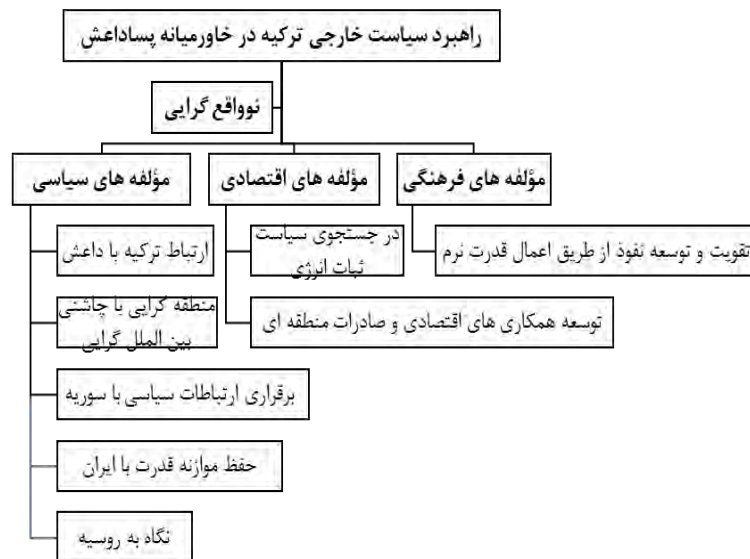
راهبرد سیاست خارجی ترکیه در خاورمیانه پساداعش

نوواقع گرایی

مؤلفه های فرهنگی

مؤلفه های اقتصادی

مؤلفه های سیاسی

تقویت و توسعه نفوذ از طریق اعمال قدرت نرم

در جستجوی سیاست ثبات انرژی

توسعه همکاری های اقتصادی و صادرات منطقه ای

ارتباط ترکیه با داعش

منطقه گرایی با چاشنی بین الملل گرایی

برقراری ارتباطات سیاسی با سوریه

حفظ موازنه قدرت با ایران

نگاه به روسیه